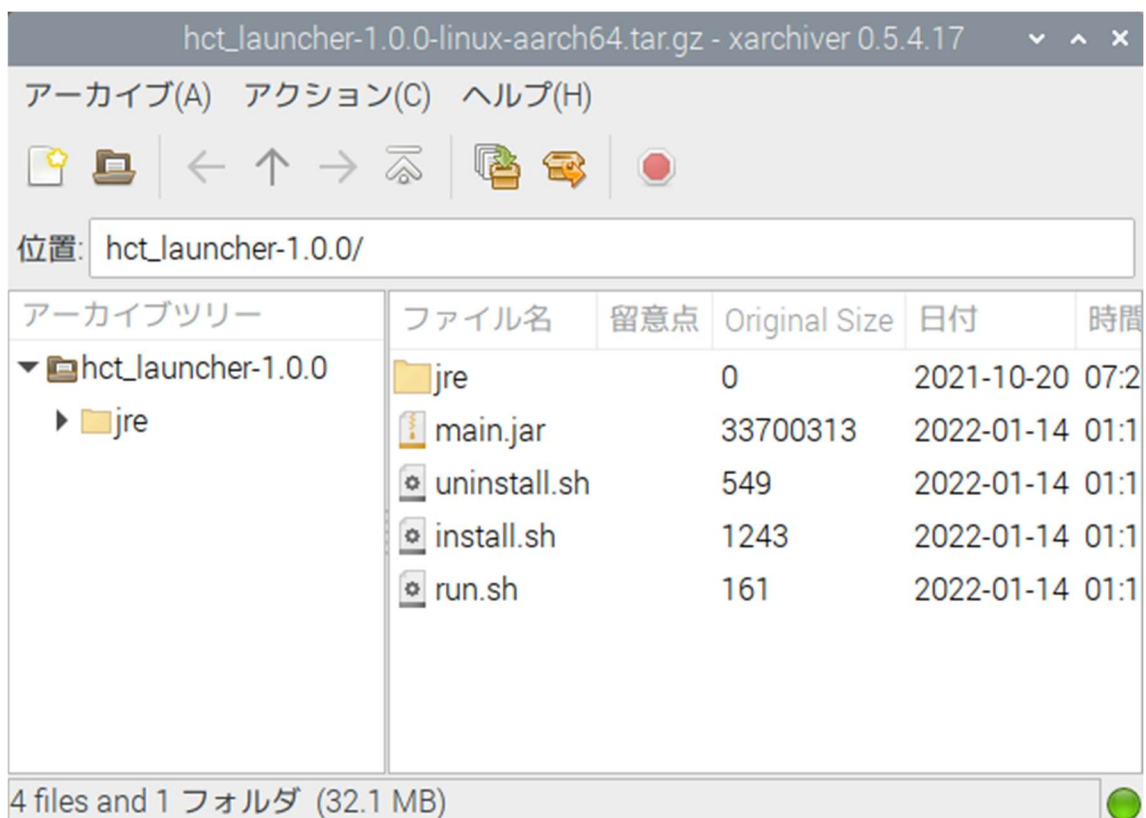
hct_launcher-1.0.0-linux-aarch64.tar.gz - xarchiver 0.5.4.17

アーカイブ(A) アクション(C) ヘルプ(H)

位置: hct_launcher-1.0.0/

アーカイブツリー

hct_launcher-1.0.0

jre

| ファイル名 | 留意点 | Original Size | 日付 | 時間 |
|---|---|---|---|---|
| jre | | 0 | 2021-10-20 | 07:2 |
| main.jar | | 33700313 | 2022-01-14 | 01:1 |
| uninstall.sh | | 549 | 2022-01-14 | 01:1 |
| install.sh | | 1243 | 2022-01-14 | 01:1 |
| run.sh | | 161 | 2022-01-14 | 01:1 |

4 files and 1 フォルダ (32.1 MB)